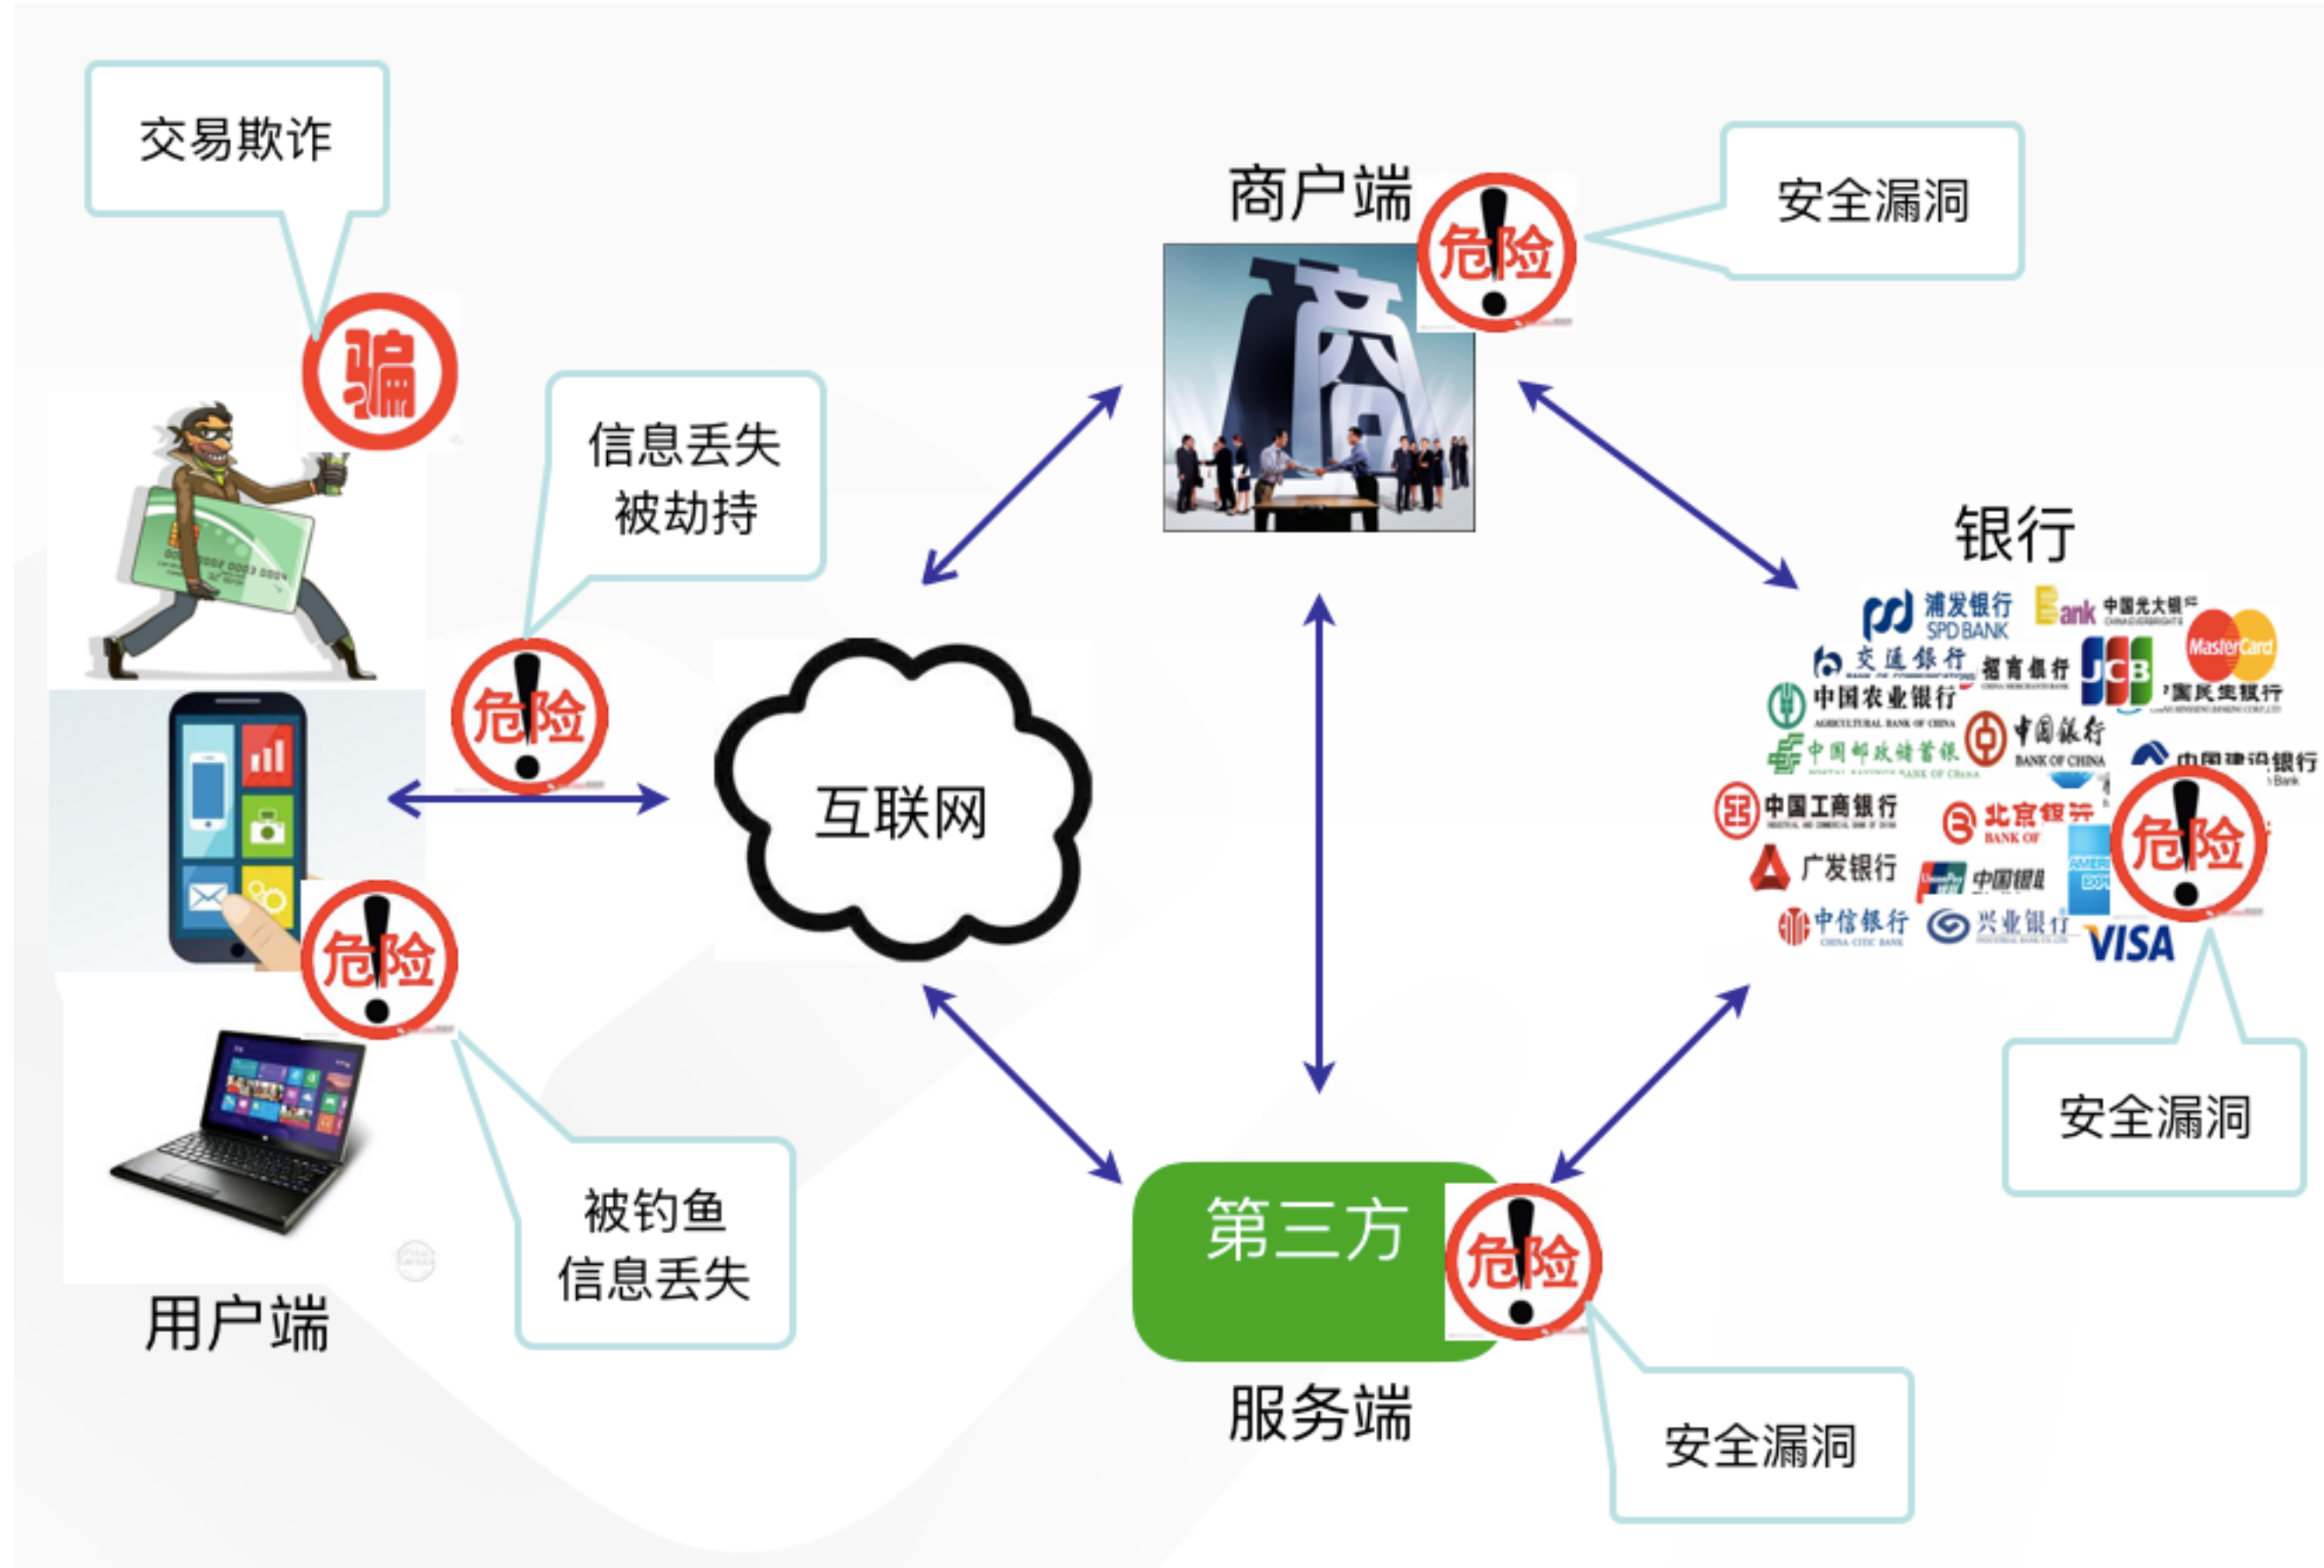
交易欺诈

骗

信息丢失
被劫持

危险

危险

被钓鱼
信息丢失

用户端

互联网

商户端

危险

安全漏洞

商

银行

浦发银行
SPD BANK

Bank 中国光大银行

MasterCard

交通银行

招商银行

JCB

中国民生银行

中国农业银行
AGRICULTURAL BANK OF CHINA

中国银行
BANK OF CHINA

中国邮政储蓄银行

中国建设银行

中国工商银行

北京银行
BANK OF

危险

广发银行

中国银联

中信银行

兴业银行

VISA

安全漏洞

第三方

危险

服务端

安全漏洞